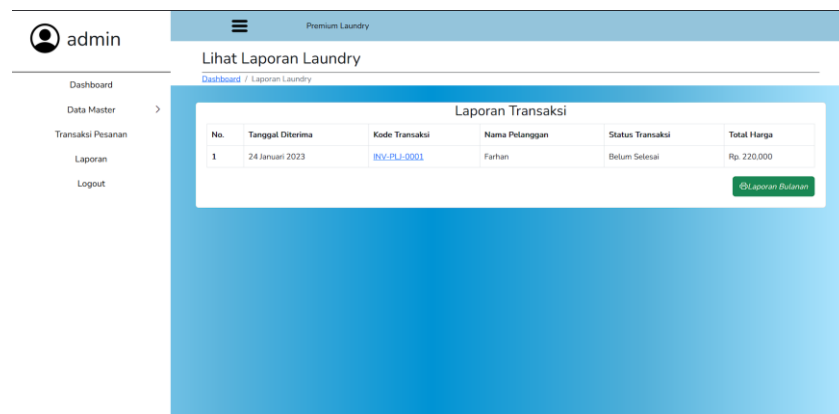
admin

Dashboard

Data Master >

Transaksi Pesanan

Laporan

Logout

Premium Laundry

Lihat Laporan Laundry

Dashboard / Laporan Laundry

Laporan Transaksi

| No. | Tanggal Diterima | Kode Transaksi | Nama Pelanggan | Status Transaksi | Total Harga |
|---|---|---|---|---|---|
| 1 | 24 Januari 2023 | INV-PLJ-0001 | Farhan | Belum Selesai | Rp. 220,000 |

Laporan Bulanan